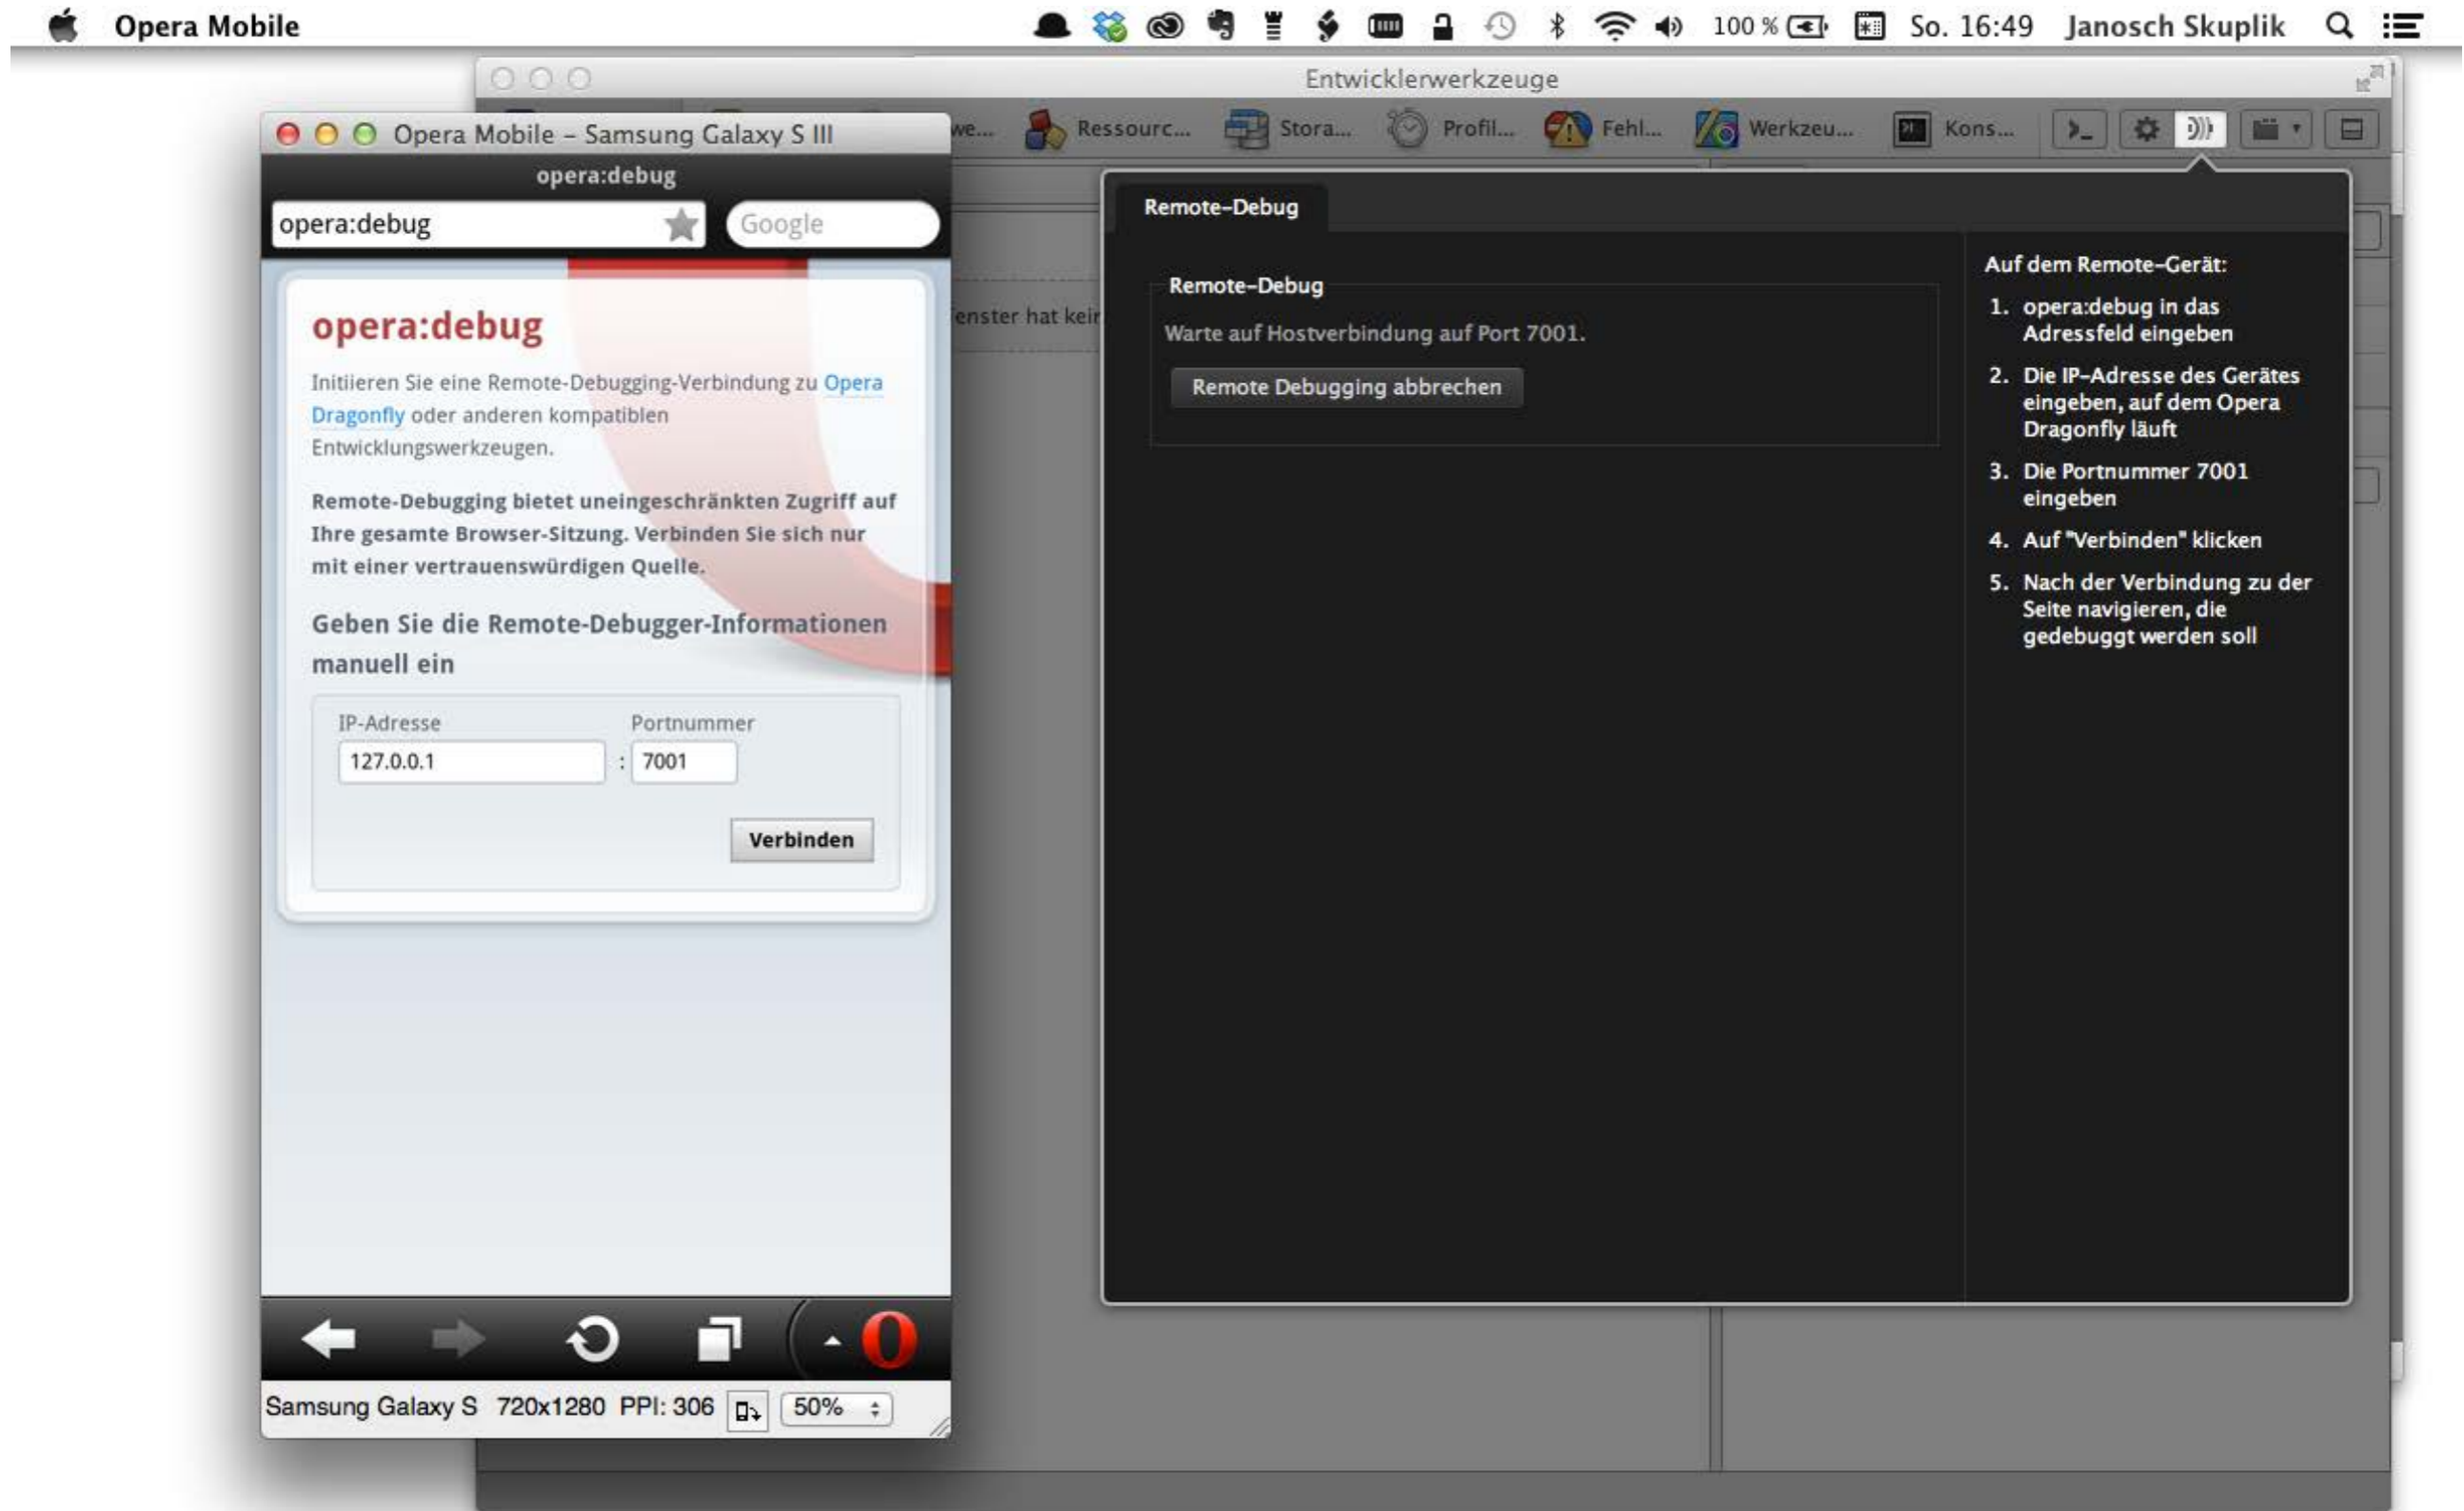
Opera Mobile 100 % So. 16:49 Janosch Skuplik

Entwicklerwerkzeuge

we... Ressourc... Stora... Profil... Fehl... Werkzeu... Kons...

Opera Mobile – Samsung Galaxy S III

opera:debug

opera:debug

Google

opera:debug

Initiieren Sie eine Remote-Debugging-Verbindung zu Opera Dragonfly oder anderen kompatiblen Entwicklungswerkzeugen.

Remote-Debugging bietet uneingeschränkten Zugriff auf Ihre gesamte Browser-Sitzung. Verbinden Sie sich nur mit einer vertrauenswürdigen Quelle.

Geben Sie die Remote-Debugger-Informationen manuell ein

IP-Adresse

127.0.0.1

Portnummer

7001

Verbinden

Samsung Galaxy S 720x1280 PPI: 306 50%

enster hat keir

Remote-Debug

Remote-Debug

Warte auf Hostverbindung auf Port 7001.

Remote Debugging abbrechen

Auf dem Remote-Gerät:

1. opera:debug in das Adressfeld eingeben

2. Die IP-Adresse des Gerätes eingeben, auf dem Opera Dragonfly läuft

3. Die Portnummer 7001 eingeben

4. Auf "Verbinden" klicken

5. Nach der Verbindung zu der Seite navigieren, die gedebuggt werden soll